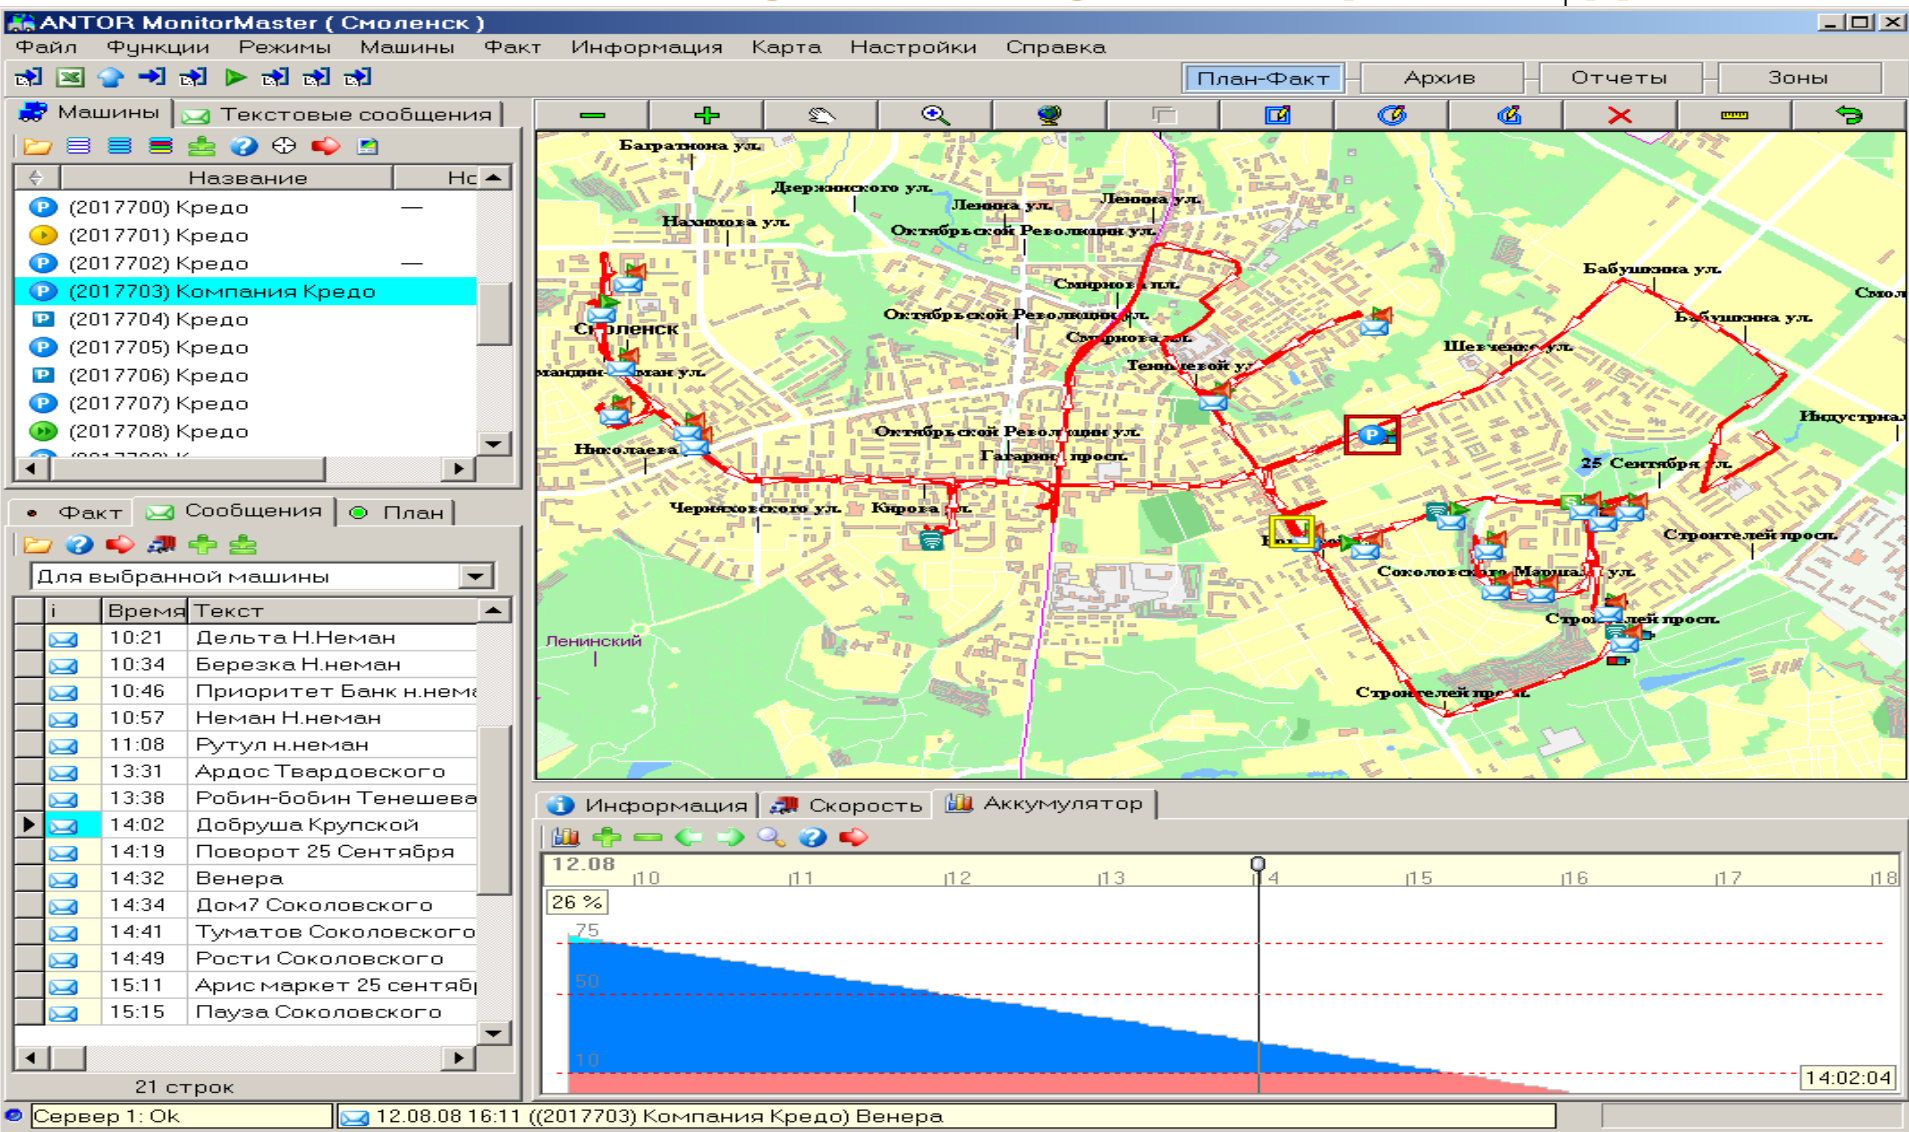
ANTOR MonitorMaster ( Смоленск )

Файл Функции Режимы Машины Факт Информация Карта Настройки Справка

План-Факт Архив Отчеты Зоны

Машины Текстовые сообщения

| Название | Нс |
|---|---|
| (2017700) Кредо | — |
| (2017701) Кредо | |
| (2017702) Кредо | — |
| (2017703) Компания Кредо | |
| (2017704) Кредо | |
| (2017705) Кредо | |
| (2017706) Кредо | |
| (2017707) Кредо | |
| (2017708) Кредо | |

Факт Сообщения План

Для выбранной машины

| i | Время | Текст |
|---|---|---|
| | 10:21 | Дельта Н.Неман |
| | 10:34 | Березка Н.неман |
| | 10:46 | Приоритет Банк н.нема |
| | 10:57 | Неман Н.неман |
| | 11:08 | Рутул н.неман |
| | 13:31 | Ардос Твардовского |
| | 13:38 | Робин-бобин Тенешева |
| | 14:02 | Добруша Крупской |
| | 14:19 | Поворот 25 Сентября |
| | 14:32 | Венера |
| | 14:34 | Дом7 Соколовского |
| | 14:41 | Туматов Соколовского |
| | 14:49 | Рости Соколовского |
| | 15:11 | Арис маркет 25 сентяб |
| | 15:15 | Пауза Соколовского |

21 строк

Багратиона ул. Дзержинского ул. Ленина ул. Ленина ул. Нахимова ул. Октябрьской Революции ул. Бабушкина ул. Смирнова ул. Смол Смоленск Октябрьской Революции ул. Бабушкина ул. Смирнова ул. Шевченко ул. Тенишевой ул. Индустриал Октябрьской Революции ул. Николаева Гагарина просп. 25 Сентября ул. Черняховского ул. Кирова ул. Строителей просп. Соколовского Марша ул. Ленинский Строителей просп. Строителей просп.

Информация Скорость Аккумулятор

12.08 10 11 12 13 14 15 16 17 18
26 %
75
50
10
14:02:04

Сервер 1: Ok 12.08.08 16:11 ((2017703) Компания Кредо) Венера